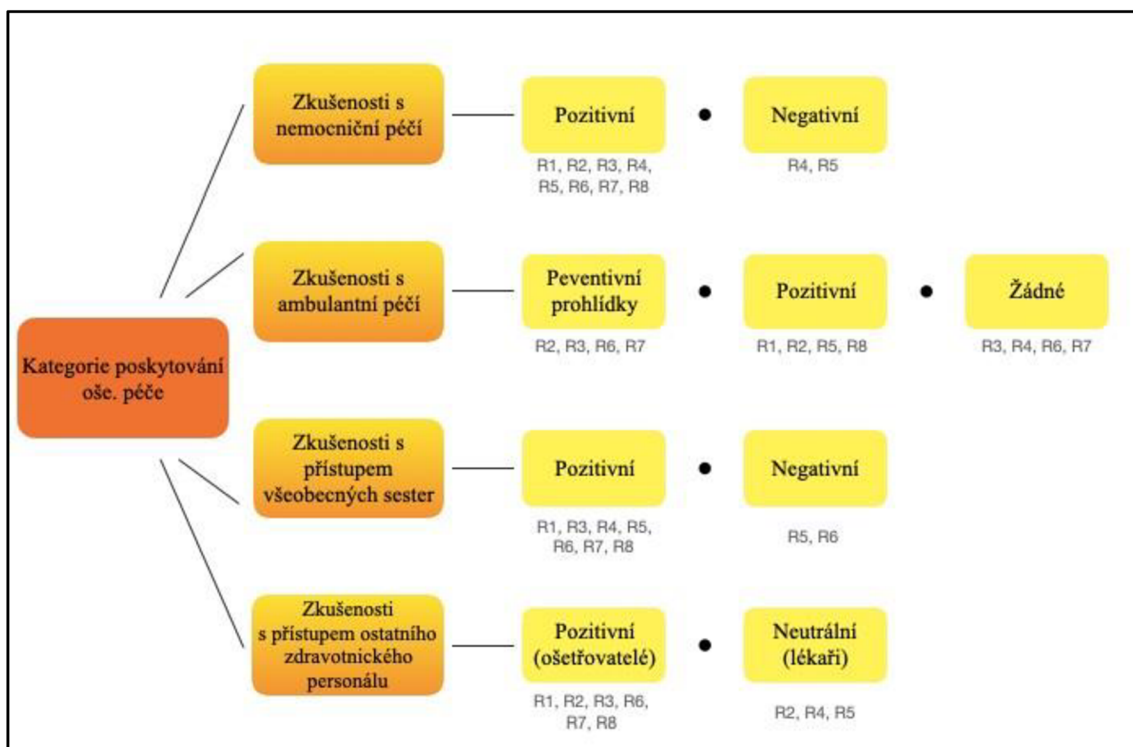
Kategorie poskytování oše. péče

Zkušenosti s nemocniční péčí

Pozitivní

R1, R2, R3, R4, R5, R6, R7, R8

Negativní

R4, R5

Zkušenosti s ambulantní péčí

Peventivní prohlídky

R2, R3, R6, R7

Pozitivní

R1, R2, R5, R8

Žádné

R3, R4, R6, R7

Zkušenosti s přístupem všeobecných sester

Pozitivní

R1, R3, R4, R5, R6, R7, R8

Negativní

R5, R6

Zkušenosti s přístupem ostatního zdravotnického personálu

Pozitivní (ošetřovatelé)

R1, R2, R3, R6, R7, R8

Neutrální (lékaři)

R2, R4, R5